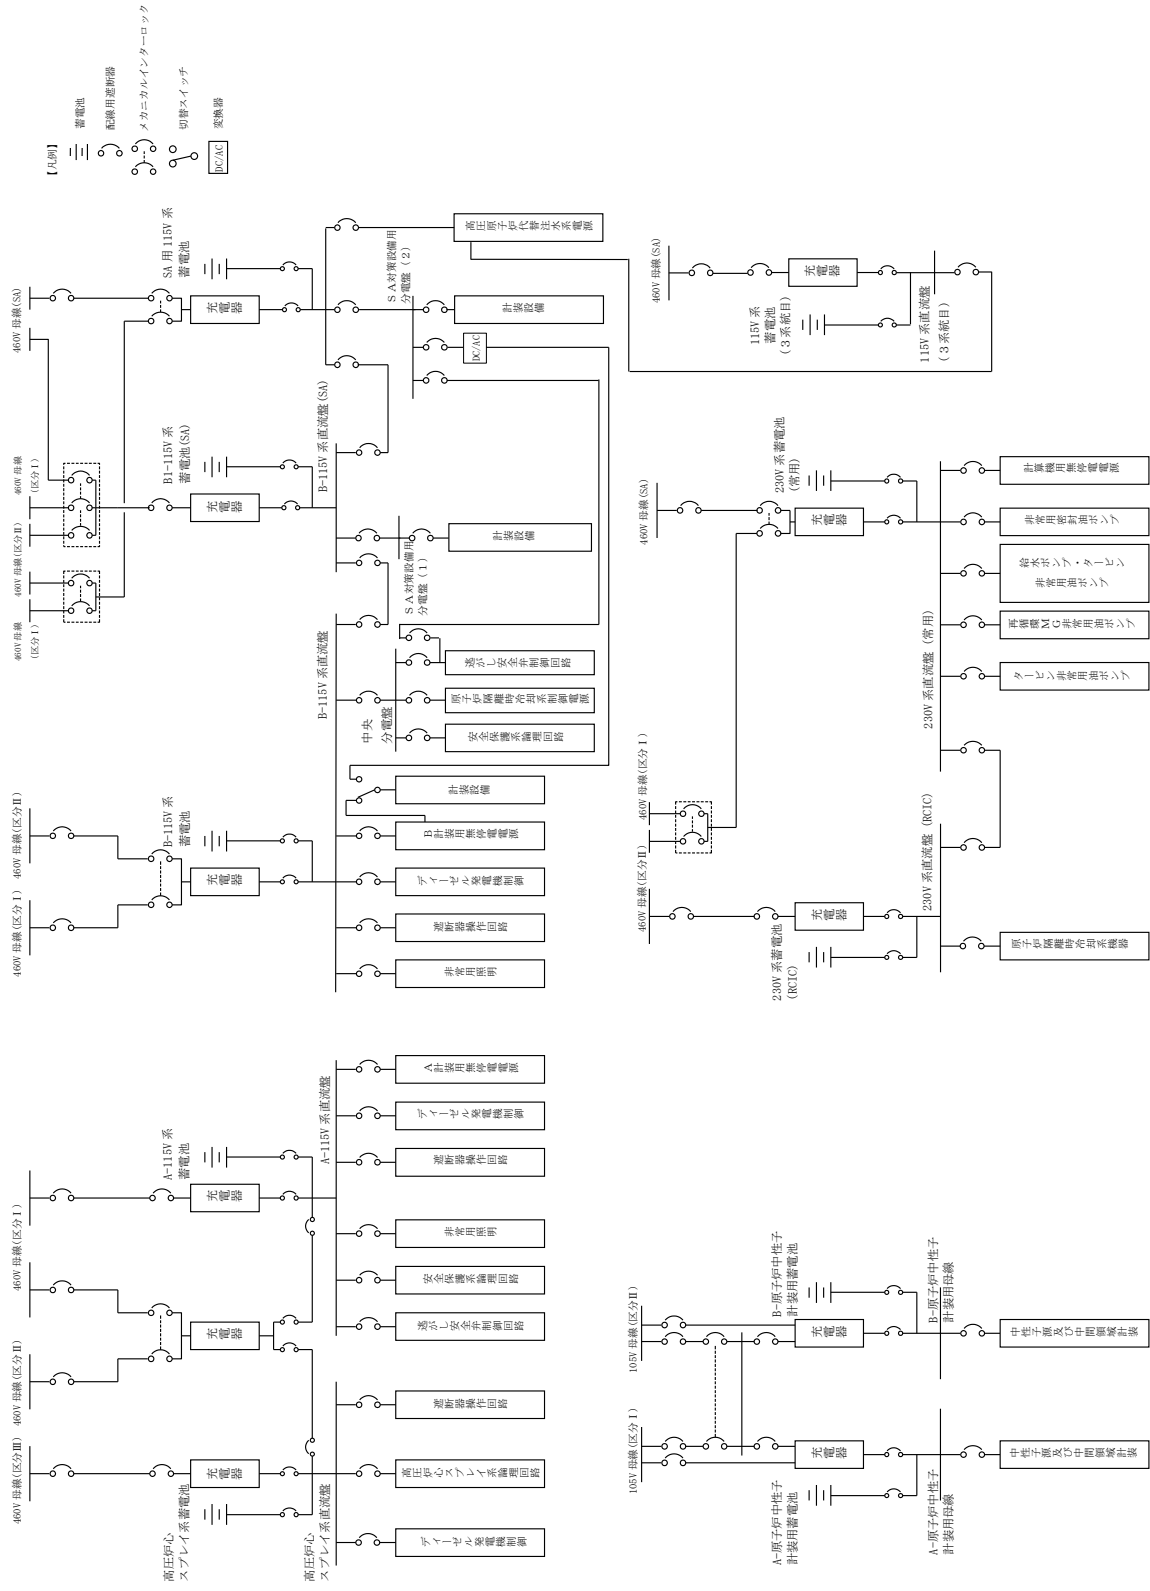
【凡例】
蓄電池
配線用遮断器
メカニカルインターロック
切替スイッチ
DC/AC 変換器

460V 母線(SA)
460V 母線
SA 用 115V 系蓄電池
充電器
高圧原子炉代替注水系電源
ＳＡ対策設備用分電盤（２）
計装設備
DC/AC
B-115V 系直流盤(SA)
460V 母線（区分Ⅰ）
460V 母線（区分Ⅱ）
460V 母線（区分Ⅰ）
B1-115V 系蓄電池(SA)
充電器
ＳＡ対策設備用分電盤（１）
計装設備
B-115V 系直流盤
逃がし安全弁制御回路
原子炉隔離時冷却系制御電源
中央分電盤
安全保護系論理回路
計装設備
460V 母線(区分Ⅱ)
B-115V 系蓄電池
B 計装用無停電電源
充電器
ディーゼル発電機制御
460V 母線(区分Ⅰ)
遮断器操作回路
非常用照明

460V 母線(SA)
充電器
115V 系蓄電池（３系統目）
115V 系直流盤（３系統目）

460V 母線(SA)
230V 系蓄電池（常用）
充電器
計算機用無停電電源
非常用密封油ポンプ
給水ポンプ・タービン非常用油ポンプ
再循環 MG 非常用油ポンプ
230V 系直流盤（常用）
タービン非常用油ポンプ
460V 母線(区分Ⅰ)
460V 母線(区分Ⅱ)
230V 系直流盤（RCIC）
460V 母線(区分Ⅱ)
充電器
230V 系蓄電池（RCIC）
原子炉隔離時冷却系機器

460V 母線(区分Ⅰ)
A-115V 系蓄電池
充電器
A-115V 系直流盤
A 計装用無停電電源
ディーゼル発電機制御
遮断器操作回路
非常用照明
安全保護系論理回路
逃がし安全弁制御回路
460V 母線(区分Ⅱ)
充電器
遮断器操作回路
460V 母線(区分Ⅲ)
高圧炉心スプレイ系蓄電池
充電器
高圧炉心スプレイ系直流盤
高圧炉心スプレイ系論理回路
ディーゼル発電機制御

105V 母線(区分Ⅱ)
B-原子炉中性子計装用蓄電池
充電器
B-原子炉中性子計装用母線
中性子源及び中間領域計装
105V 母線(区分Ⅰ)
A-原子炉中性子計装用蓄電池
充電器
A-原子炉中性子計装用母線
中性子源及び中間領域計装